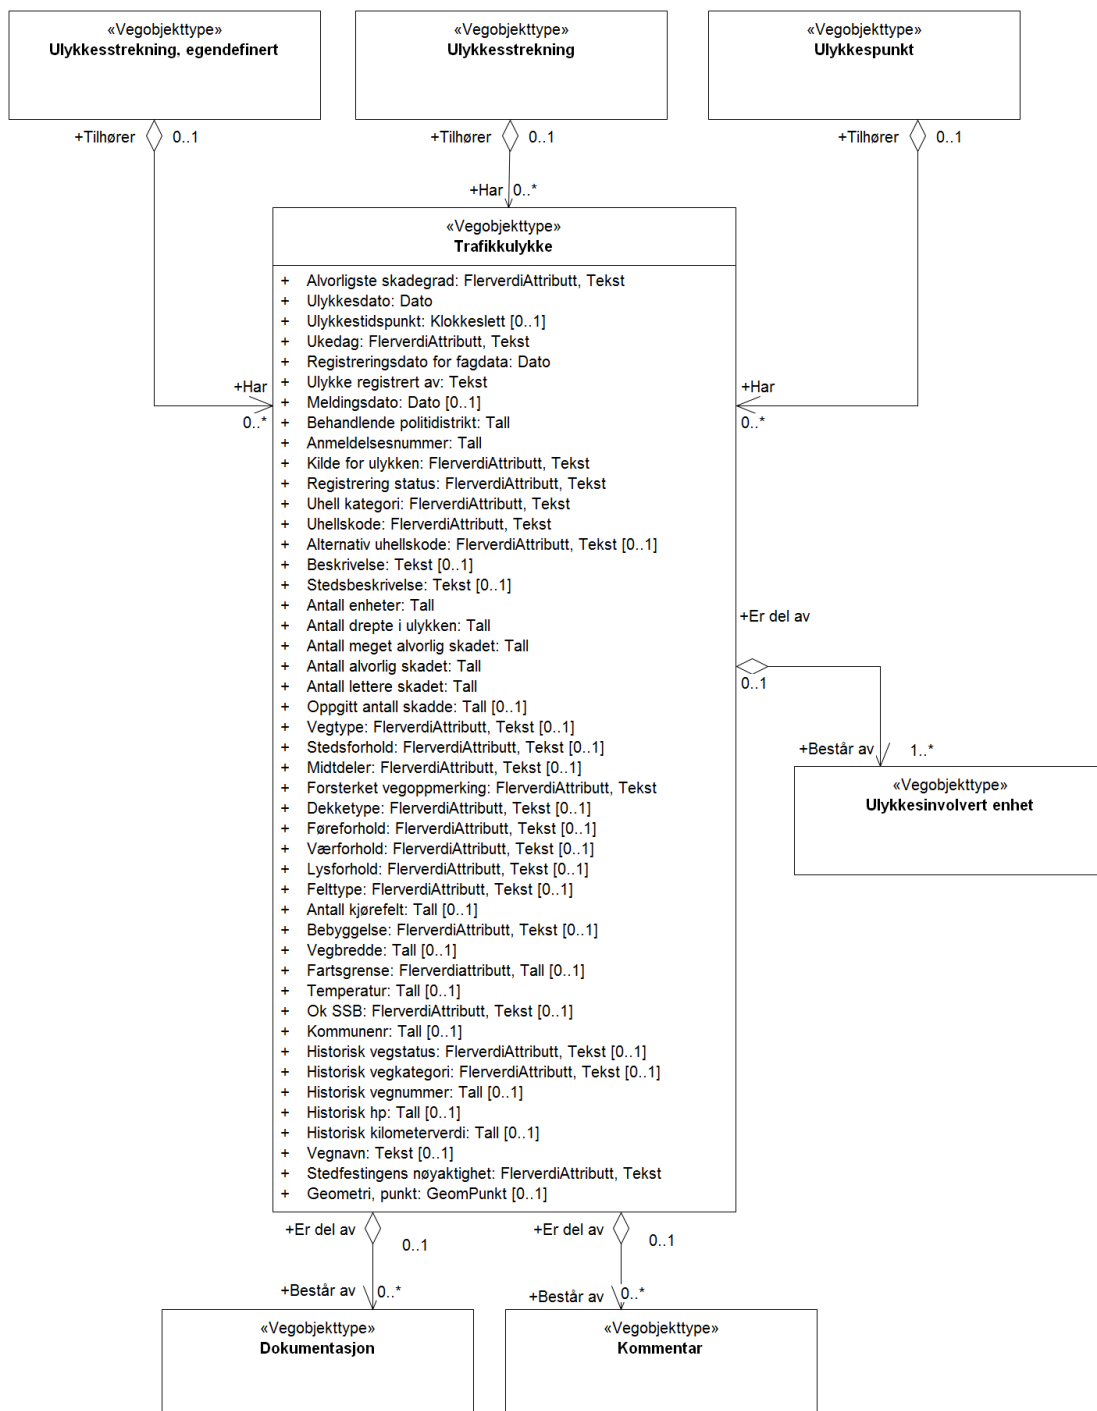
«Vegobjekttype»
Ulykkesstrekning, egendefinert

«Vegobjekttype»
Ulykkesstrekning

«Vegobjekttype»
Ulykkespunkt

+Tilhører 0..1

+Tilhører 0..1

+Tilhører 0..1

+Har 0..*

«Vegobjekttype»
Trafikkulykke

+ Alvorligste skadegrad: FlerverdiAttributt, Tekst
+ Ulykkesdato: Dato
+ Ulykkestidspunkt: Klokkeslett [0..1]
+ Ukedag: FlerverdiAttributt, Tekst
+ Registreringsdato for fagdata: Dato
+ Ulykke registrert av: Tekst
+ Meldingsdato: Dato [0..1]
+ Behandlende politidistrikt: Tall
+ Anmeldelsesnummer: Tall
+ Kilde for ulykken: FlerverdiAttributt, Tekst
+ Registrering status: FlerverdiAttributt, Tekst
+ Uhell kategori: FlerverdiAttributt, Tekst
+ Uhellskode: FlerverdiAttributt, Tekst
+ Alternativ uhellskode: FlerverdiAttributt, Tekst [0..1]
+ Beskrivelse: Tekst [0..1]
+ Stedsbeskrivelse: Tekst [0..1]
+ Antall enheter: Tall
+ Antall drepte i ulykken: Tall
+ Antall meget alvorlig skadet: Tall
+ Antall alvorlig skadet: Tall
+ Antall lettere skadet: Tall
+ Oppgitt antall skadde: Tall [0..1]
+ Vegtype: FlerverdiAttributt, Tekst [0..1]
+ Stedsforhold: FlerverdiAttributt, Tekst [0..1]
+ Midtdeler: FlerverdiAttributt, Tekst [0..1]
+ Forsterket vegoppmerking: FlerverdiAttributt, Tekst
+ Dekketype: FlerverdiAttributt, Tekst [0..1]
+ Føreforhold: FlerverdiAttributt, Tekst [0..1]
+ Værforhold: FlerverdiAttributt, Tekst [0..1]
+ Lysforhold: FlerverdiAttributt, Tekst [0..1]
+ Felttype: FlerverdiAttributt, Tekst [0..1]
+ Antall kjørefelt: Tall [0..1]
+ Bebyggelse: FlerverdiAttributt, Tekst [0..1]
+ Vegbredde: Tall [0..1]
+ Fartsgrense: Flerverdiattributt, Tall [0..1]
+ Temperatur: Tall [0..1]
+ Ok SSB: FlerverdiAttributt, Tekst [0..1]
+ Kommunenr: Tall [0..1]
+ Historisk vegstatus: FlerverdiAttributt, Tekst [0..1]
+ Historisk vegkategori: FlerverdiAttributt, Tekst [0..1]
+ Historisk vegnummer: Tall [0..1]
+ Historisk hp: Tall [0..1]
+ Historisk kilometerverdi: Tall [0..1]
+ Vegnavn: Tekst [0..1]
+ Stedfestingens nøyaktighet: FlerverdiAttributt, Tekst
+ Geometri, punkt: GeomPunkt [0..1]

+Har 0..*

+Har 0..*

+Er del av 0..1

+Består av 1..*

«Vegobjekttype»
Ulykkesinvolvert enhet

+Er del av 0..1

+Består av 0..*

+Er del av 0..1

+Består av 0..*

«Vegobjekttype»
Dokumentasjon

«Vegobjekttype»
Kommentar